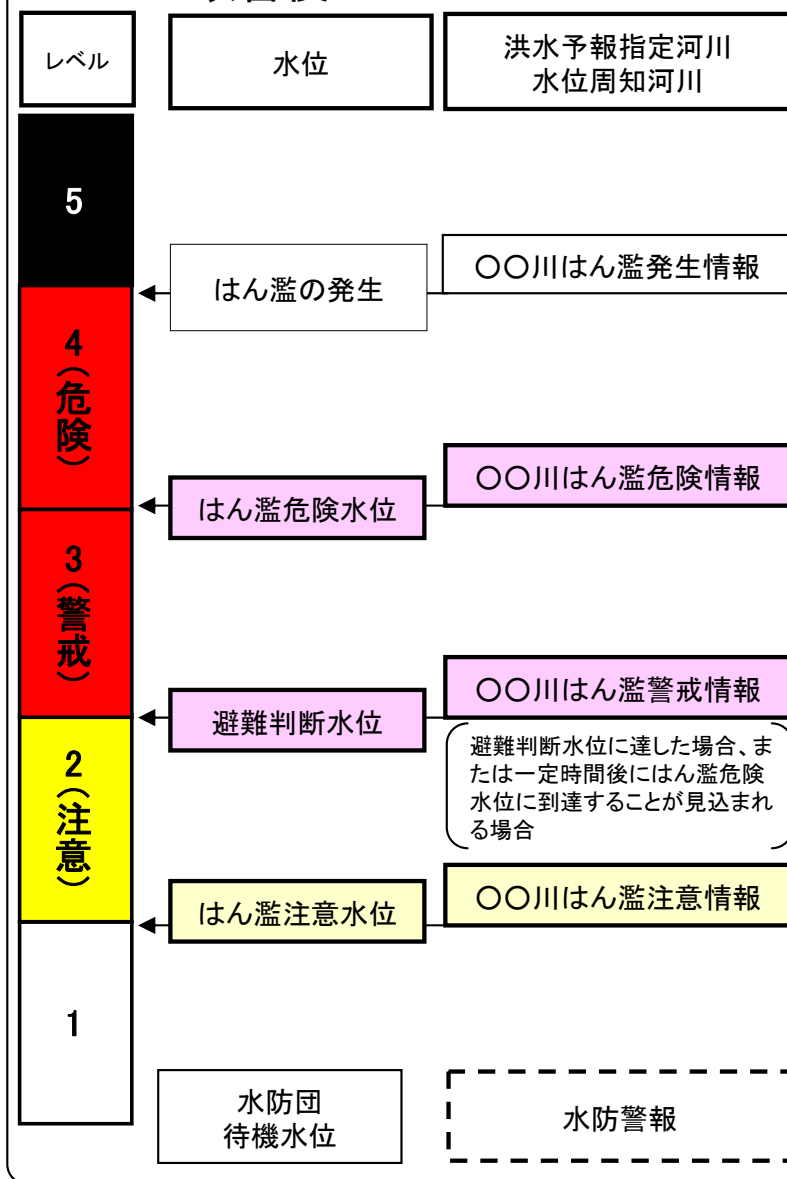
レベル

水位

洪水予報指定河川
水位周知河川

5

4（危険）

3（警戒）

2（注意）

1

はん濫の発生

○○川はん濫発生情報

はん濫危険水位

○○川はん濫危険情報

避難判断水位

○○川はん濫警戒情報

避難判断水位に達した場合、または一定時間後にはん濫危険水位に到達することが見込まれる場合

はん濫注意水位

○○川はん濫注意情報

水防団
待機水位

水防警報